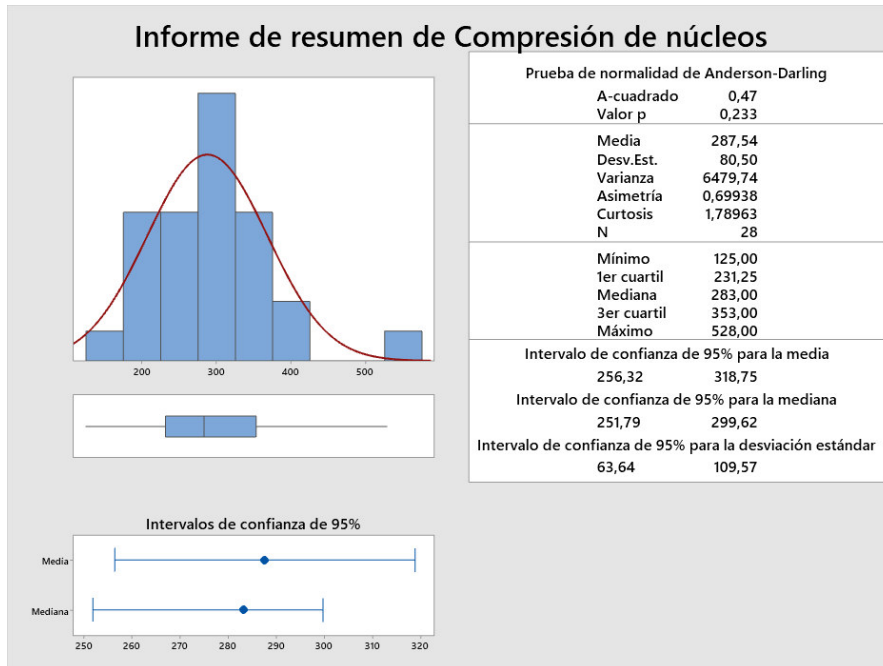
Informe de resumen de Compresión de núcleos

200 300 400 500

Intervalos de confianza de 95%

Media

Mediana

250 260 270 280 290 300 310 320

Prueba de normalidad de Anderson-Darling

| | |
|---|---|
| A-cuadrado | 0,47 |
| Valor p | 0,233 |
| Media | 287,54 |
| Desv.Est. | 80,50 |
| Varianza | 6479,74 |
| Asimetría | 0,69938 |
| Curtosis | 1,78963 |
| N | 28 |
| Mínimo | 125,00 |
| 1er cuartil | 231,25 |
| Mediana | 283,00 |
| 3er cuartil | 353,00 |
| Máximo | 528,00 |

Intervalo de confianza de 95% para la media
256,32 318,75

Intervalo de confianza de 95% para la mediana
251,79 299,62

Intervalo de confianza de 95% para la desviación estándar
63,64 109,57